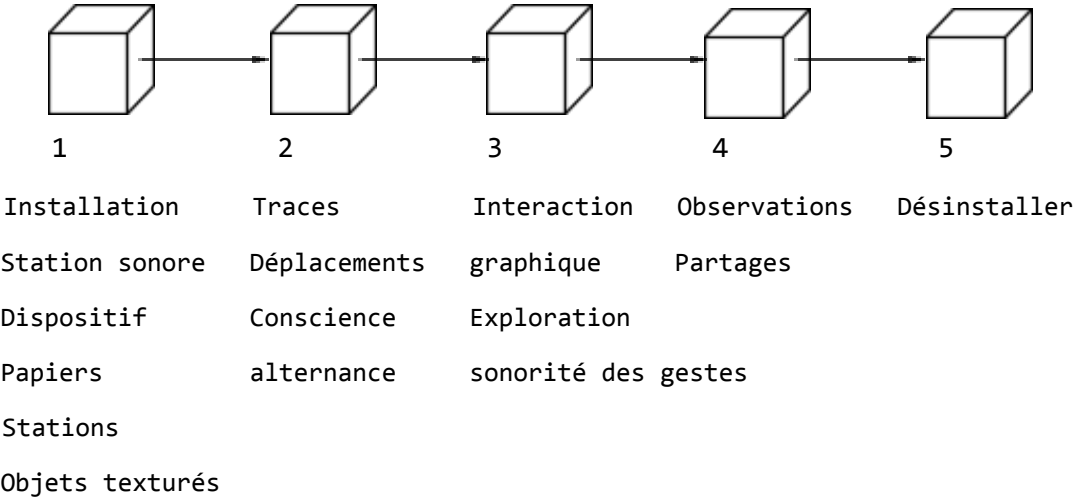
1 2 3 4 5

Installation
Station sonore
Dispositif
Papiers
Stations
Objets texturés

Traces
Déplacements
Conscience
alternance

Interaction
graphique
Exploration
sonorité des gestes

Observations
Partages

Désinstaller